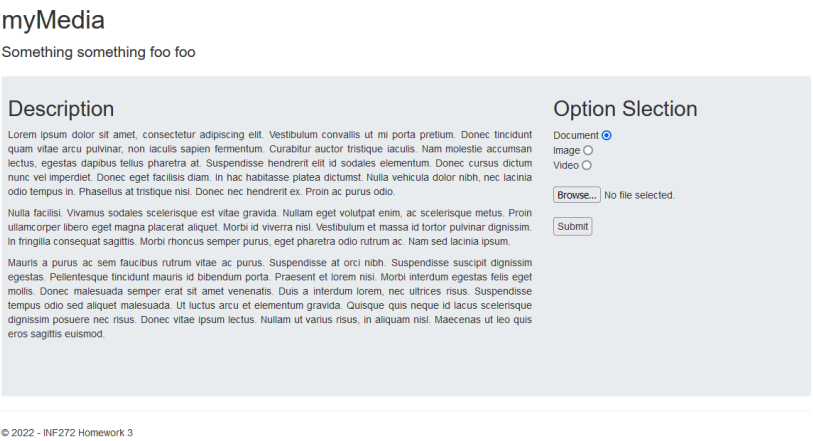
myMedia

Something something foo foo

Description

Lorem ipsum dolor sit amet, consectetur adipiscing elit. Vestibulum convallis ut mi porta pretium. Donec tincidunt quam vitae arcu pulvinar, non iaculis sapien fermentum. Curabitur auctor tristique iaculis. Nam molestie accumsan lectus, egestas dapibus tellus pharetra at. Suspendisse hendrerit elit id sodales elementum. Donec cursus dictum nunc vel imperdiet. Donec eget facilisis diam. In hac habitasse platea dictumst. Nulla vehicula dolor nibh, nec lacinia odio tempus in. Phasellus at tristique nisi. Donec nec hendrerit ex. Proin ac purus odio.

Nulla facilisi. Vivamus sodales scelerisque est vitae gravida. Nullam eget volutpat enim, ac scelerisque metus. Proin ullamcorper libero eget magna placerat aliquet. Morbi id viverra nisl. Vestibulum et massa id tortor pulvinar dignissim. In fringilla consequat sagittis. Morbi rhoncus semper purus, eget pharetra odio rutrum ac. Nam sed lacinia ipsum.

Mauris a purus ac sem faucibus rutrum vitae ac purus. Suspendisse at orci nibh. Suspendisse suscipit dignissim egestas. Pellentesque tincidunt mauris id bibendum porta. Praesent et lorem nisi. Morbi interdum egestas felis eget mollis. Donec malesuada semper erat sit amet venenatis. Duis a interdum lorem, nec ultrices risus. Suspendisse tempus odio sed aliquet malesuada. Ut luctus arcu et elementum gravida. Quisque quis neque id lacus scelerisque dignissim posuere nec risus. Donec vitae ipsum lectus. Nullam ut varius risus, in aliquam nisl. Maecenas ut leo quis eros sagittis euismod.

Option Slection

Document
Image
Video

Browse... No file selected.

Submit

© 2022 - INF272 Homework 3